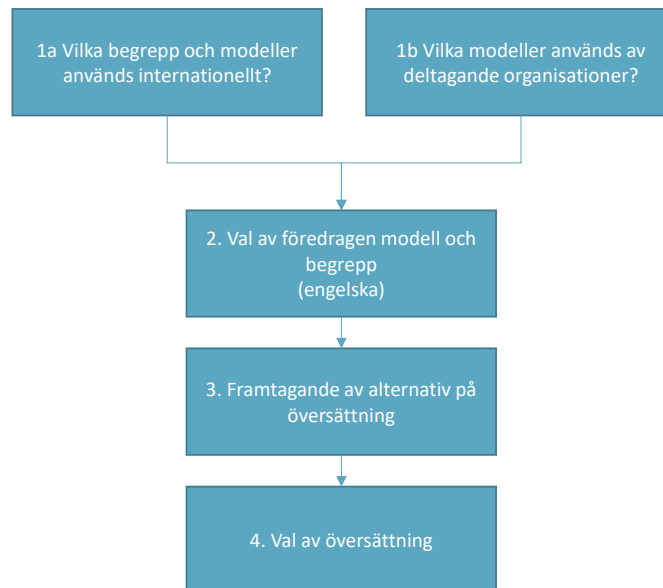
1a Vilka begrepp och modeller används internationellt?

1b Vilka modeller används av deltagande organisationer?

2. Val av föredragen modell och begrepp
(engelska)

3. Framtagande av alternativ på översättning

4. Val av översättning